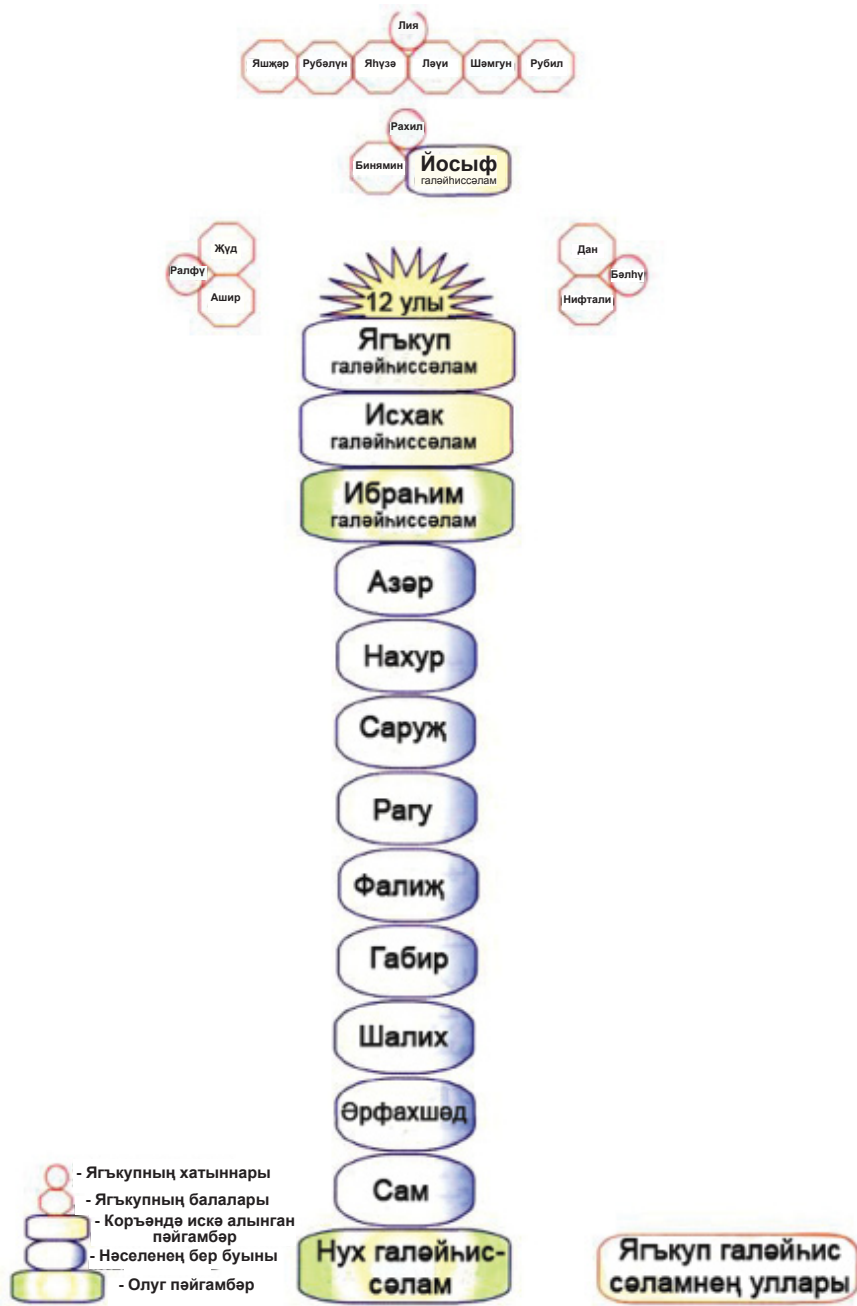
Лия

Яшҗәр Рубәлүн Яһүзә Ләуи Шәмгун Рубил

Рахил

Бинямин Йосыф галәйһиссәлам

Җуд Ралфү Ашир

Дан Бәлһү Нифтали

12 улы

Ягъкуп галәйһиссәлам

Исхак галәйһиссәлам

Ибраһим галәйһиссәлам

Азәр

Нахур

Саруҗ

Рагу

Фалиҗ

Габир

Шалих

Әрфахшәд

Сам

Нух галәйһиссәлам

- Ягъкупның хатыннары
- Ягъкупның балалары
- Коръәндә искә алынган пәйгамбәр
- Нәселенең бер буыны
- Олуг пәйгамбәр

Ягъкуп галәйһис сәламнең уллары